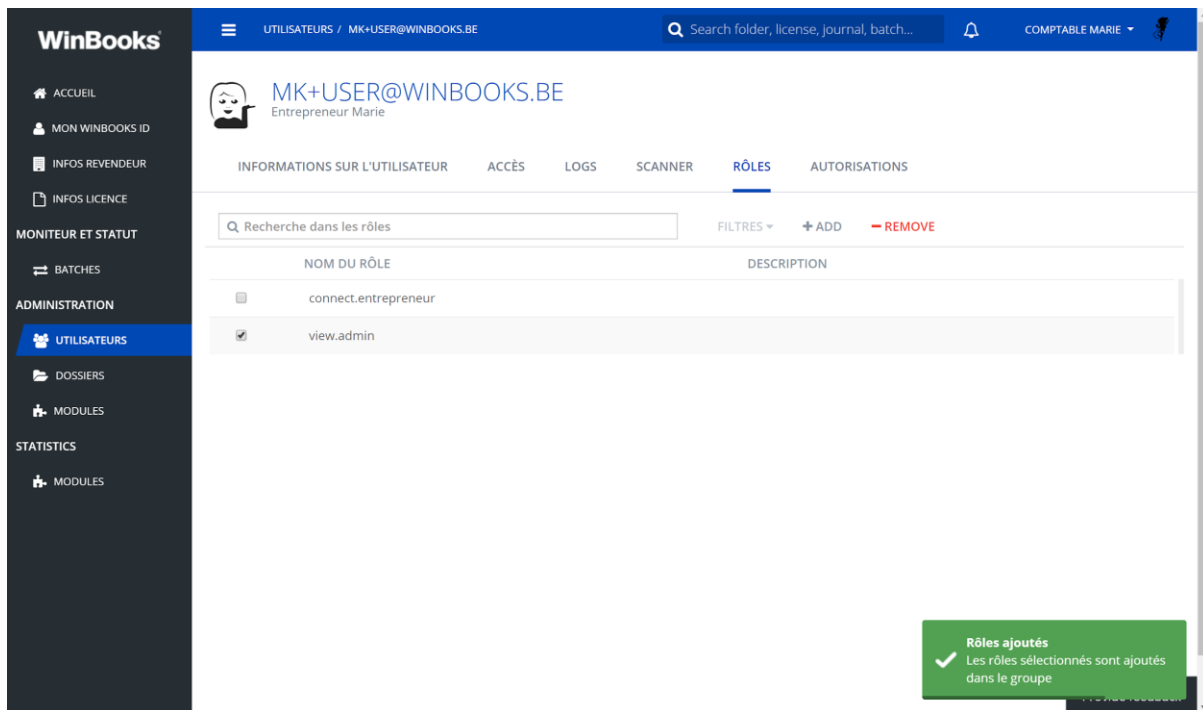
WinBooks

ACCUEIL
MON WINBOOKS ID
INFOS REVENDEUR
INFOS LICENCE
MONITEUR ET STATUT
BATCHES
ADMINISTRATION
UTILISATEURS
DOSSIERS
MODULES
STATISTICS
MODULES

UTILISATEURS / MK+USER@WINBOOKS.BE

Search folder, license, journal, batch...

COMPTABLE MARIE

MK+USER@WINBOOKS.BE
Entrepreneur Marie

INFORMATIONS SUR L'UTILISATEUR ACCÈS LOGS SCANNER RÔLES AUTORISATIONS

Recherche dans les rôles

FILTRES + ADD − REMOVE

| NOM DU RÔLE | DESCRIPTION |
|---|---|
| connect.entrepreneur | |
| view.admin | |

Rôles ajoutés
Les rôles sélectionnés sont ajoutés dans le groupe

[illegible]